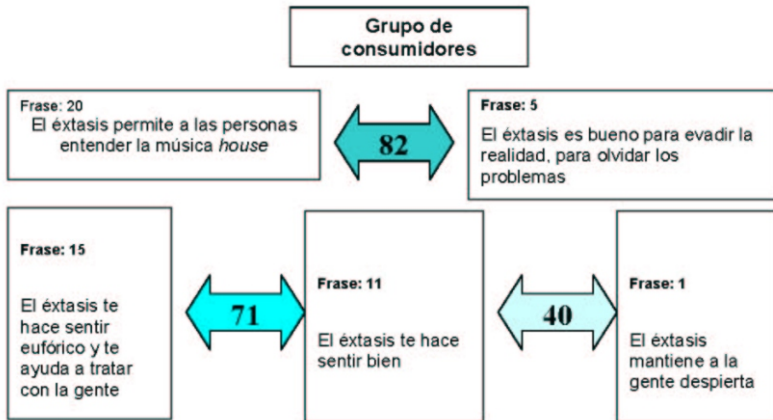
Grupo de consumidores

Frase: 20
El éxtasis permite a las personas entender la música *house*

82

Frase: 5
El éxtasis es bueno para evadir la realidad, para olvidar los problemas

Frase: 15
El éxtasis te hace sentir eufórico y te ayuda a tratar con la gente

71

Frase: 11
El éxtasis te hace sentir bien

40

Frase: 1
El éxtasis mantiene a la gente despierta